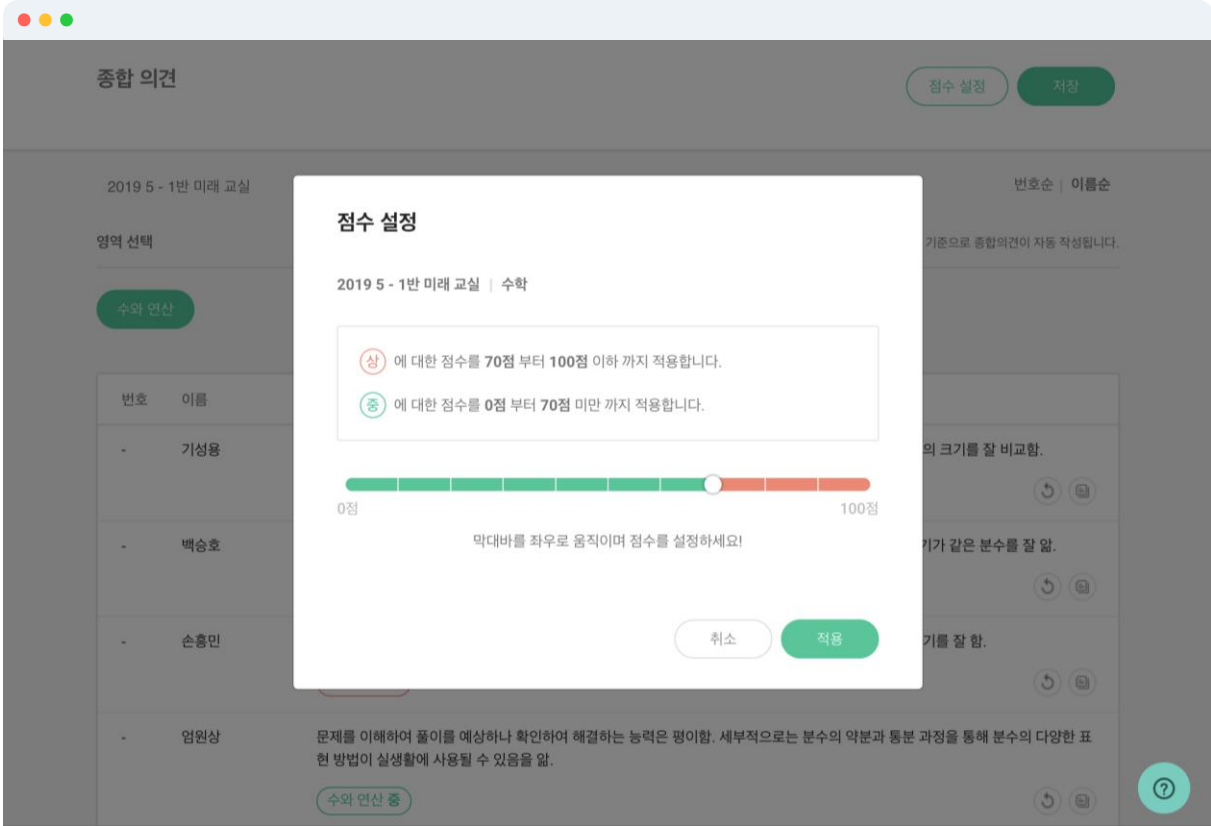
종합 의견

점수 설정 저장

2019 5 - 1반 미래 교실

번호순 | 이름순

영역 선택

기준으로 종합의견이 자동 작성됩니다.

수와 연산

번호 이름

- 기성용

의 크기를 잘 비교함.

- 백승호

기가 같은 분수를 잘 앎.

- 손흥민

기를 잘 함.

- 엄원상

문제를 이해하여 풀이를 예상하나 확인하여 해결하는 능력은 평이함. 세부적으로는 분수의 약분과 통분 과정을 통해 분수의 다양한 표현 방법이 실생활에 사용될 수 있음을 앎.

수와 연산 중

점수 설정

2019 5 - 1반 미래 교실 | 수학

상 에 대한 점수를 70점 부터 100점 이하 까지 적용합니다.

중 에 대한 점수를 0점 부터 70점 미만 까지 적용합니다.

0점

100점

막대바를 좌우로 움직이며 점수를 설정하세요!

취소 적용